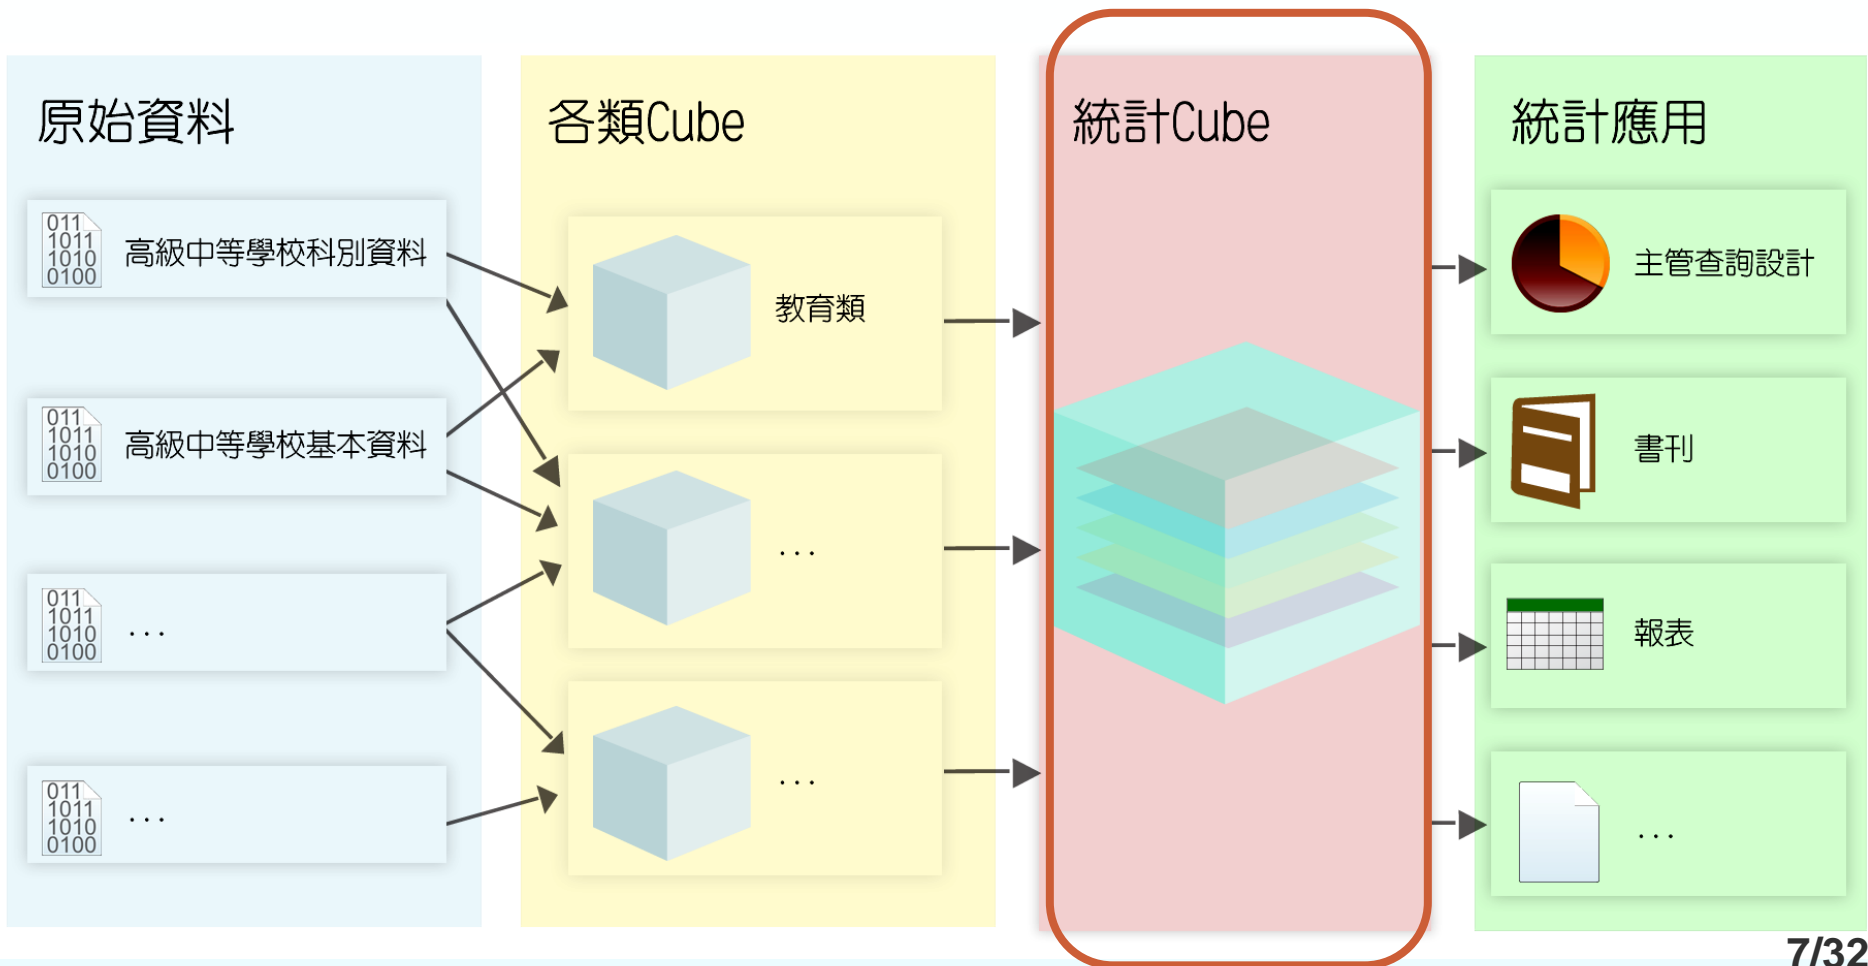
原始資料

011
1011
1010
0100
高級中等學校科別資料

011
1011
1010
0100
高級中等學校基本資料

011
1011
1010
0100
...

011
1011
1010
0100
...

各類Cube

教育類

...

...

統計Cube

統計應用

主管查詢設計

書刊

報表

...

7/32